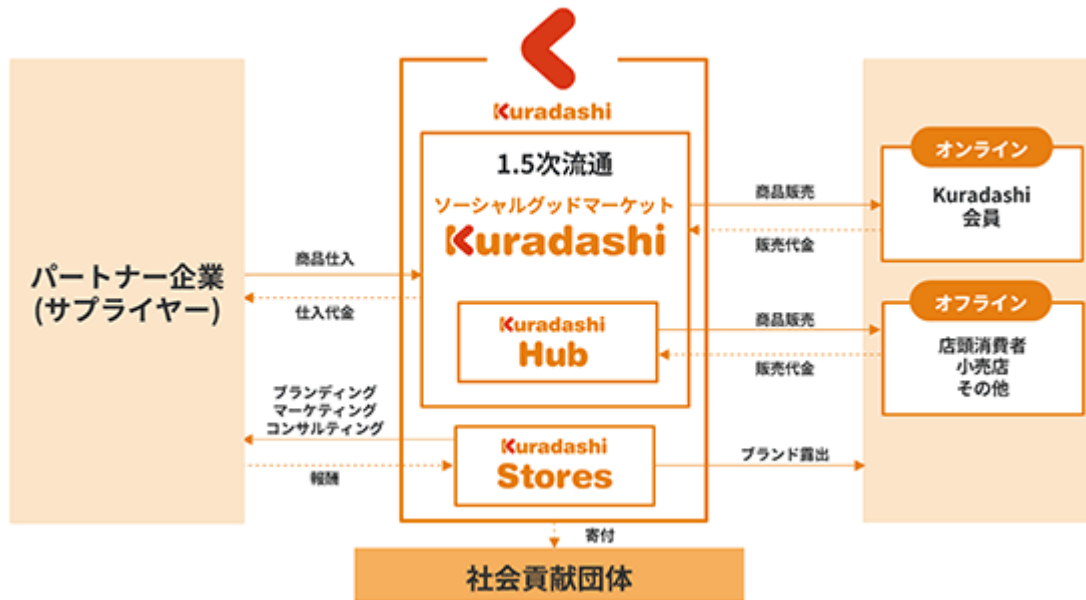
Kuradashi

1.5次流通

ソーシャルグッドマーケット

Kuradashi

Kuradashi Hub

Kuradashi Stores

パートナー企業
(サプライヤー)

商品仕入

仕入代金

ブランディング
マーケティング
コンサルティング

報酬

商品販売

販売代金

商品販売

販売代金

ブランド露出

オンライン

Kuradashi
会員

オフライン

店頭消費者
小売店
その他

寄付

社会貢献団体